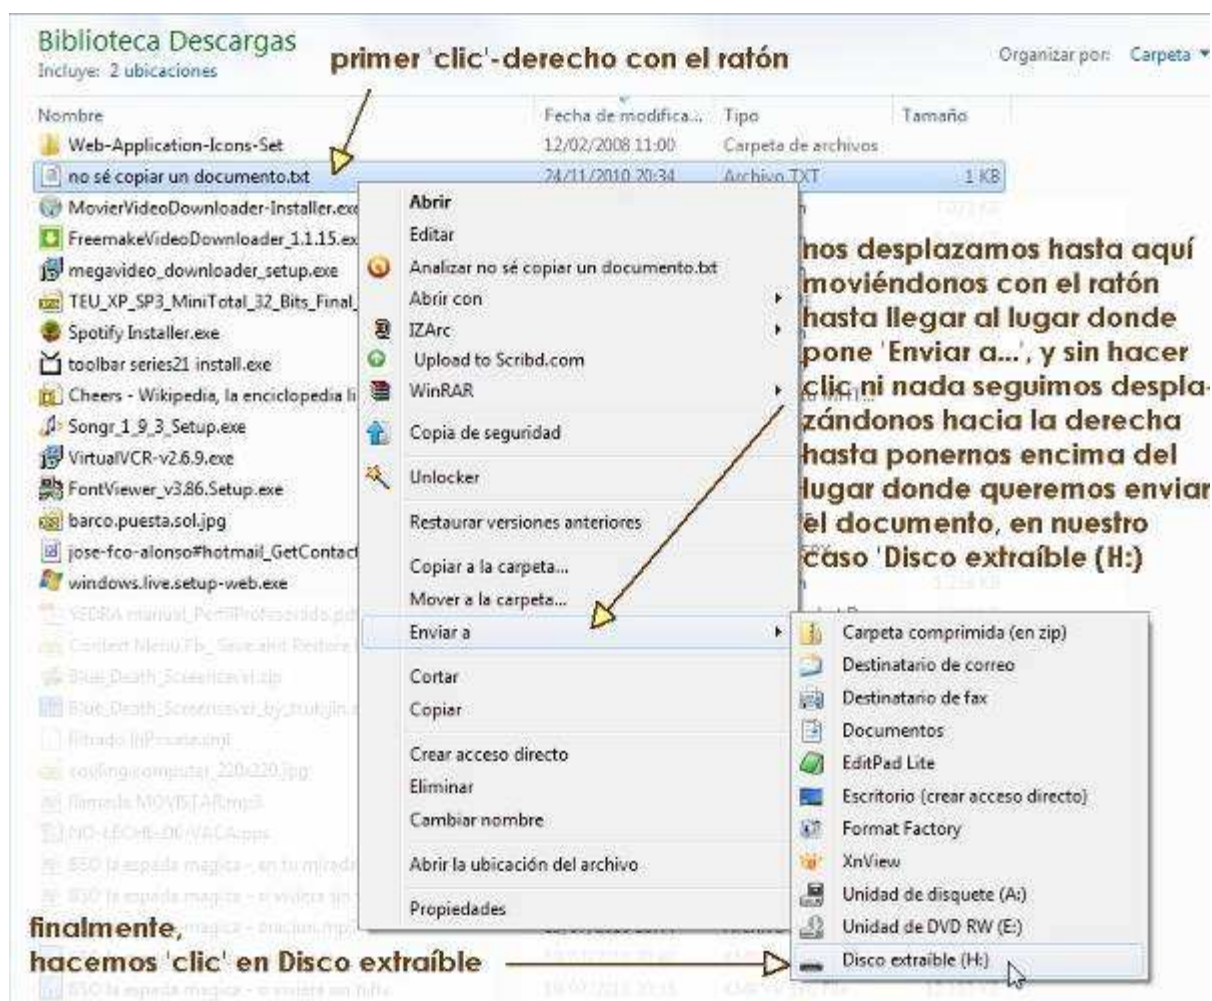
Biblioteca Descargas
Incluye: 2 ubicaciones

primer 'clic'-derecho con el ratón

Organizar por: Carpeta ▾

Nombre | Fecha de modifica... | Tipo | Tamaño

Web-Application-Icons-Set | 12/02/2008 11:00 | Carpeta de archivos
no sé copiar un documento.txt | 24/11/2010 20:34 | Archivo TXT | 1 KB
MovierVideoDownloader-Installer.exe
FreemakeVideoDownloader_1.1.15.exe
megavideo_downloader_setup.exe
TEU_XP_SP3_MiniTotal_32_Bits_Final_
Spotify Installer.exe
toolbar series21 install.exe
Cheers - Wikipedia, la enciclopedia li
Songr_1_9_3_Setup.exe
VirtualVCR-v2.6.9.exe
FontViewer_v3.86.Setup.exe
barco.puesta.sol.jpg
jose-fco-alonso#hotmail_GetContact
windows.live.setup-web.exe
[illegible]

Abrir
Editar
Analizar no sé copiar un documento.txt
Abrir con
IZArc
Upload to Scribd.com
WinRAR
Copia de seguridad
Unlocker
Restaurar versiones anteriores
Copiar a la carpeta...
Mover a la carpeta...
Enviar a
Cortar
Copiar
Crear acceso directo
Eliminar
Cambiar nombre
Abrir la ubicación del archivo
Propiedades

nos desplazamos hasta aquí moviéndonos con el ratón hasta llegar al lugar donde pone 'Enviar a...', y sin hacer clic ni nada seguimos desplazándonos hacia la derecha hasta ponernos encima del lugar donde queremos enviar el documento, en nuestro caso 'Disco extraíble (H:)

Carpeta comprimida (en zip)
Destinatario de correo
Destinatario de fax
Documentos
EditPad Lite
Escritorio (crear acceso directo)
Format Factory
XnView
Unidad de disquete (A:)
Unidad de DVD RW (E:)
Disco extraíble (H:)

finalmente,
hacemos 'clic' en Disco extraíble